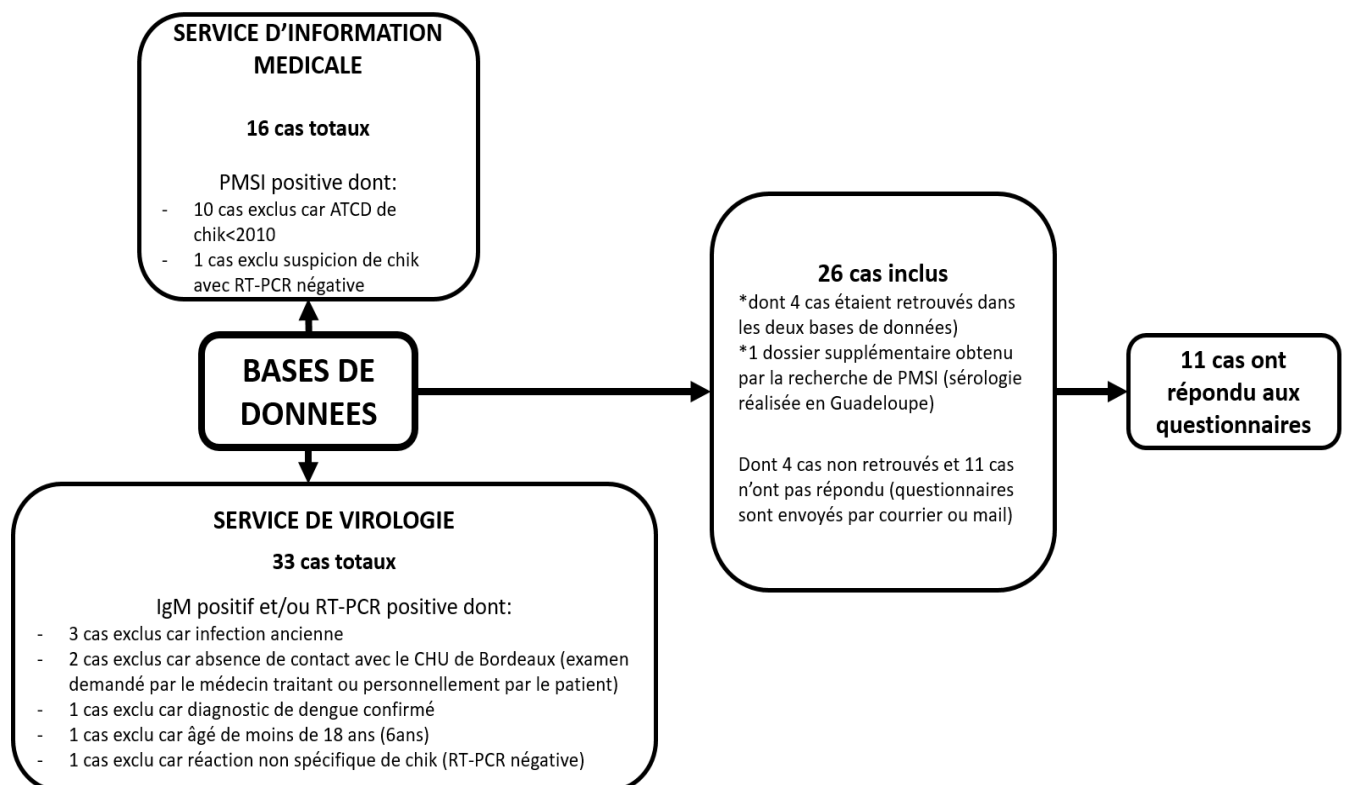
SERVICE D'INFORMATION MEDICALE

16 cas totaux

PMSI positive dont:
- 10 cas exclus car ATCD de chik<2010
- 1 cas exclu suspicion de chik avec RT-PCR négative

BASES DE DONNEES

SERVICE DE VIROLOGIE

33 cas totaux

IgM positif et/ou RT-PCR positive dont:
- 3 cas exclus car infection ancienne
- 2 cas exclus car absence de contact avec le CHU de Bordeaux (examen demandé par le médecin traitant ou personnellement par le patient)
- 1 cas exclu car diagnostic de dengue confirmé
- 1 cas exclu car âgé de moins de 18 ans (6ans)
- 1 cas exclu car réaction non spécifique de chik (RT-PCR négative)

26 cas inclus
*dont 4 cas étaient retrouvés dans les deux bases de données)
*1 dossier supplémentaire obtenu par la recherche de PMSI (sérologie réalisée en Guadeloupe)

Dont 4 cas non retrouvés et 11 cas n'ont pas répondu (questionnaires sont envoyés par courrier ou mail)

11 cas ont répondu aux questionnaires